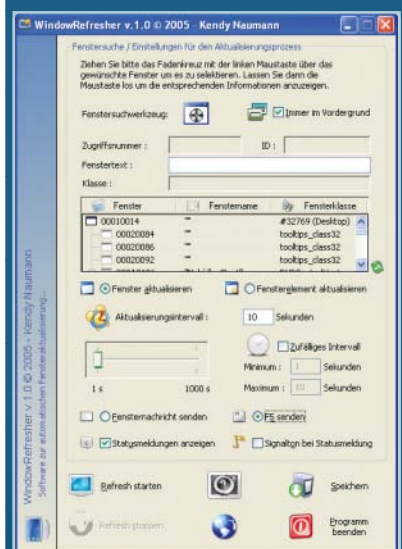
WindowRefresher v.1.0 © 2005 - Kendy Naumann

Fenstersuche / Einstellungen für den Aktualisierungsprocess

Ziehen Sie bitte das Fadenkreuz mit der linken Maustaste über das gewünschte Fenster um es zu selektieren. Lassen Sie dann die Maustaste los um die entsprechenden Informationen anzuzeigen.

Fenstersuchwerkzeug:

Immer im Vordergrund

Zugriffsnummer :

ID :

Fenstertext :

Klasse :

| Fenster | Fenstername | Fensterklasse |
|---|---|---|
| 00010014 | " | #32769 (Desktop) |
| 00020084 | " | tooltips_class32 |
| 00020086 | " | tooltips_class32 |
| 00020092 | " | tooltips_class32 |

Fenster aktualisieren

Fensterelement aktualisieren

Aktualisierungsintervall :

10

Sekunden

Zufälliges Intervall

Minimum :

1

Sekunden

Maximum :

10

Sekunden

1 s

1000 s

Fensternachricht senden

F5 senden

Statusmeldungen anzeigen

Signalton bei Statusmeldung

Refresh starten

Speichern

Refresh stoppen

Programm beenden

WindowRefresher v 1.0 © 2005 - Kendy Naumann

Software zur automatischen Fensteraktualisierung...